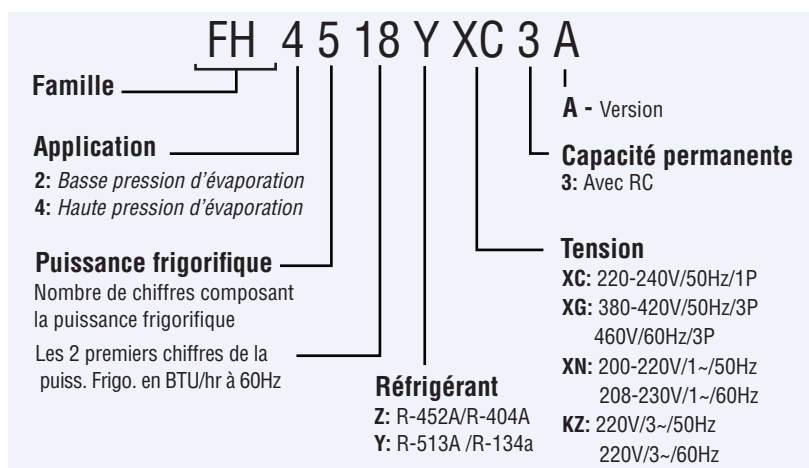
FH 4 5 18 Y XC 3 A

Famille

A - Version

Application

2: Basse pression d'évaporation
4: Haute pression d'évaporation

Capacité permanente
3: Avec RC

Puissance frigorifique
Nombre de chiffres composant la puissance frigorifique

Tension
XC: 220-240V/50Hz/1P
XG: 380-420V/50Hz/3P
460V/60Hz/3P
XN: 200-220V/1~/50Hz
208-230V/1~/60Hz
KZ: 220V/3~/50Hz
220V/3~/60Hz

Les 2 premiers chiffres de la puiss. Frigo. en BTU/hr à 60Hz

Réfrigérant
Z: R-452A/R-404A
Y: R-513A /R-134a